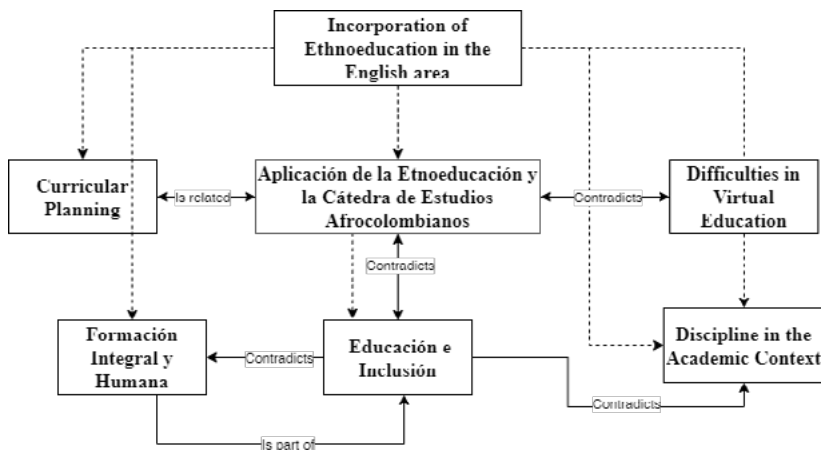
Incorporation of Ethnoeducation in the English area

Curricular Planning

Is related

Aplicación de la Etnoeducación y la Cátedra de Estudios Afrocolombianos

Contradicts

Difficulties in Virtual Education

Contradicts

Formación Integral y Humana

Contradicts

Educación e Inclusión

Discipline in the Academic Context

Contradicts

Is part of